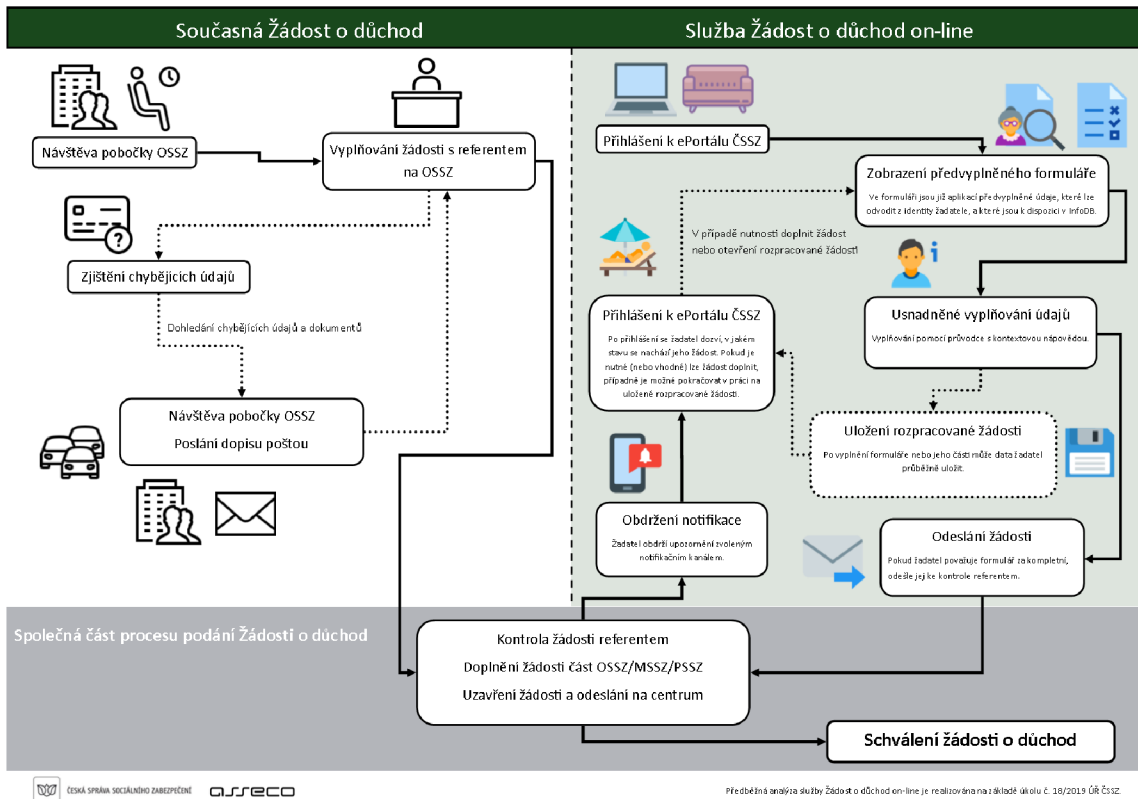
Současná Žádost o důchod

Služba Žádost o důchod on-line

Návštěva pobočky OSSZ

Vyplňování žádosti s referentem na OSSZ

Zjištění chybějících údajů

Dohledání chybějících údajů a dokumentů

Návštěva pobočky OSSZ
Poslání dopisu poštou

Přihlášení k ePortálu ČSSZ

Zobrazení předvyplněného formuláře

Ve formuláři jsou již aplikací předvyplněné údaje, které lze odvodit z identity žadatele, a které jsou k dispozici v InfoDB.

V případě nutnosti doplnit žádost nebo otevření rozpracované žádosti

Přihlášení k ePortálu ČSSZ

Po přihlášení se žadatel dozví, v jakém stavu se nachází jeho žádost. Pokud je nutné (nebo vhodné) lze žádost doplnit, případně je možné pokračovat v práci na uložené rozpracované žádosti.

Usnadněné vyplňování údajů

Vyplňování pomocí průvodce s kontextovou nápovědou.

Uložení rozpracované žádosti

Po vyplnění formuláře nebo jeho části může data žadatel průběžně uložit.

Obdržení notifikace

Žadatel obdrží upozornění zvoleným notifikačním kanálem.

Odeslání žádosti

Pokud žadatel považuje formulář za kompletní, odešle jej ke kontrole referentem.

Společná část procesu podání Žádosti o důchod

Kontrola žádosti referentem
Doplnění žádosti část OSSZ/MSSZ/PSSZ
Uzavření žádosti a odeslání na centrum

Schválení žádosti o důchod

ČESKÁ SPRÁVA SOCIÁLNÍHO ZABEZPEČENÍ

asseco

Předběžná analýza služby Žádost o důchod on-line je realizována na základě úkolu č. 18/2019 ÚŘ ČSSZ.